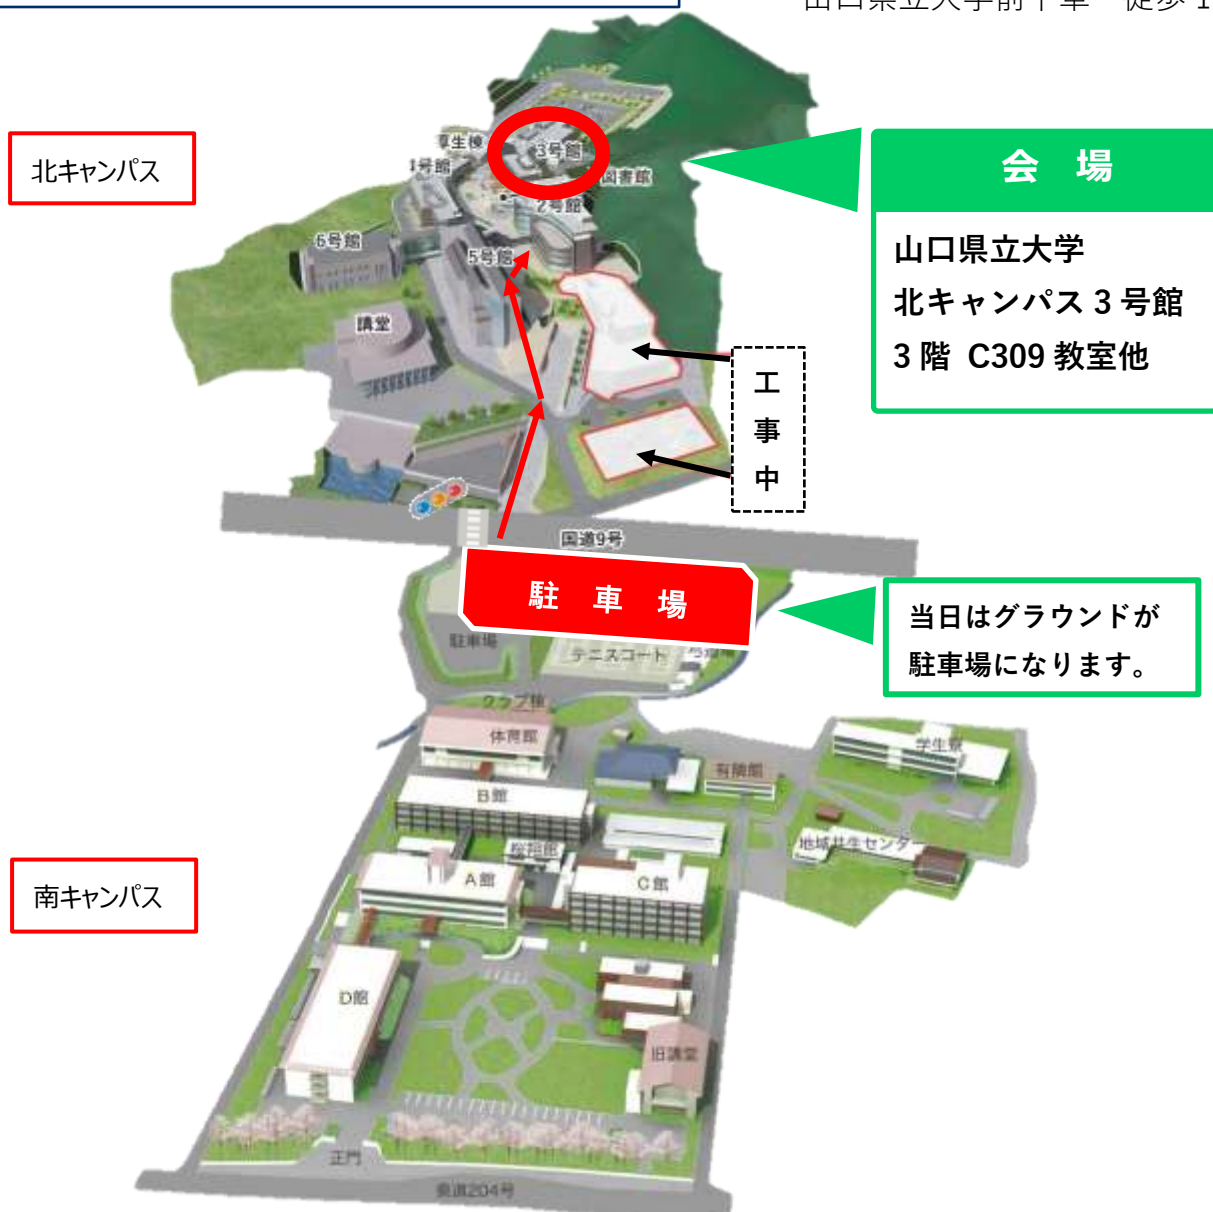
山口県立大学前下車　徒歩 1

北キャンパス

厚生棟
3号館
1号館
図書館
2号館
6号館
5号館
講堂

工
事
中

会　場

山口県立大学
北キャンパス 3 号館
3 階 C309 教室他

国道9号

駐　車　場

駐車場
テニスコート

当日はグラウンドが
駐車場になります。

クラブ棟
体育館
学生寮
看護棟
B館
桜圃館
地域共生センター
南キャンパス
A館
C館
D館
旧講堂
正門
県道204号